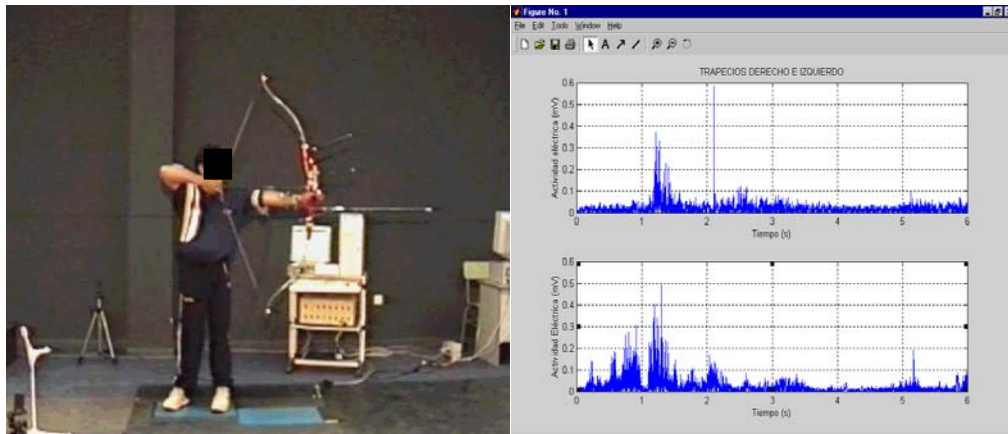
Figure No. 1
File Edit Tools Window Help

TRAPECIOS DERECHO E IZQUIERDO

Actividad eléctrica (mV)
0.6
0.5
0.4
0.3
0.2
0.1
0
0 1 2 3 4 5 6
Tiempo (s)

Actividad Eléctrica (mV)
0.6
0.5
0.4
0.3
0.2
0.1
0
0 1 2 3 4 5 6
Tiempo (s)